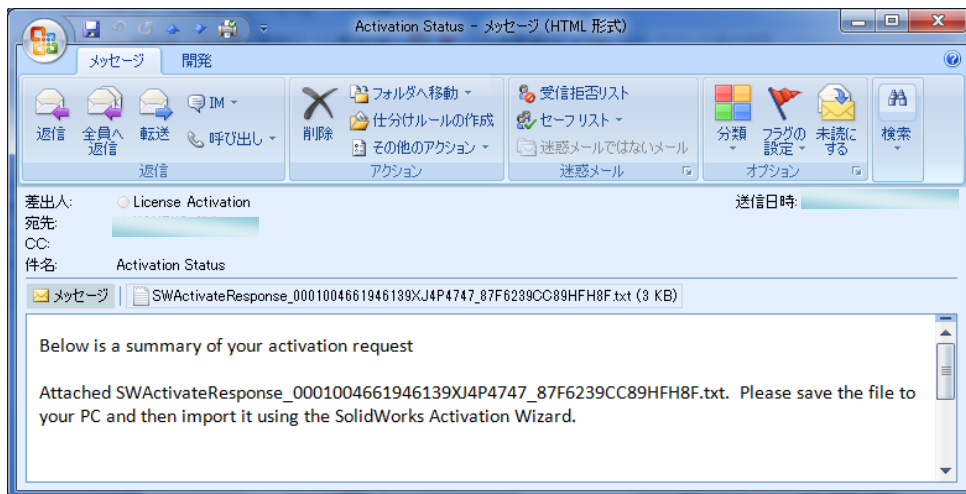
Activation Status - メッセージ (HTML 形式)

メッセージ 開発

返信 全員へ返信 転送 IM 呼び出し
返信

削除 フォルダへ移動 仕分けルールの作成 その他のアクション
アクション

受信拒否リスト セーフリスト 迷惑メールではないメール
迷惑メール

分類 フラグの設定 未読にする
オプション

検索

差出人: License Activation
宛先:
CC:
件名: Activation Status
送信日時:

メッセージ SWActivateResponse_0001004661946139XJ4P4747_87F6239CC89HFH8F.txt (3 KB)

Below is a summary of your activation request

Attached SWActivateResponse_0001004661946139XJ4P4747_87F6239CC89HFH8F.txt. Please save the file to your PC and then import it using the SolidWorks Activation Wizard.